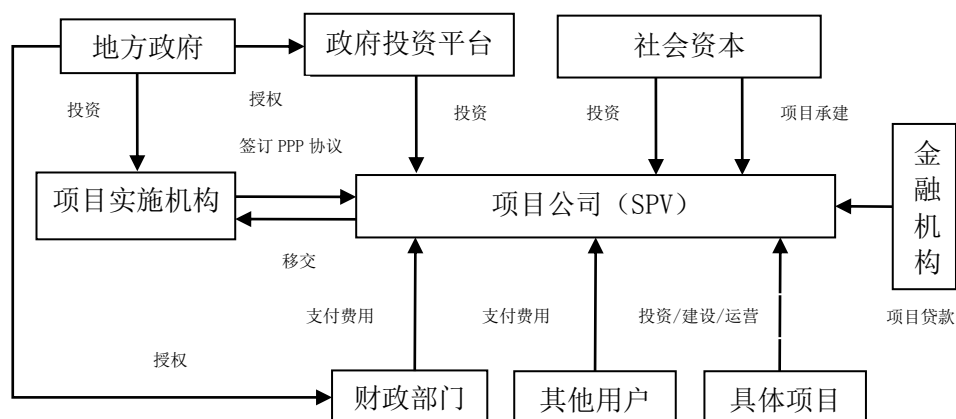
地方政府

政府投资平台

社会资本

投资

授权

投资

投资

项目承建

签订 PPP 协议

项目实施机构

项目公司（SPV）

金融机构

移交

支付费用

支付费用

投资/建设/运营

项目贷款

授权

财政部门

其他用户

具体项目